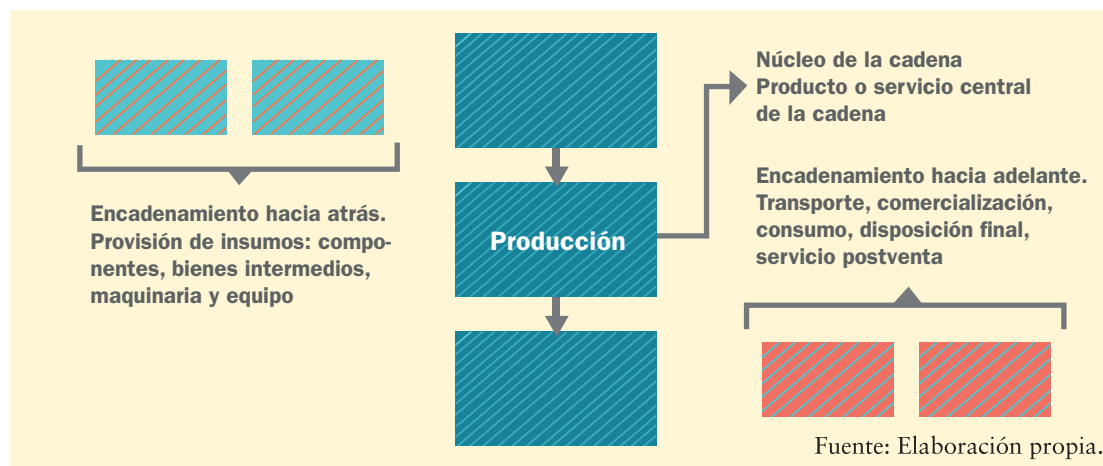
Encadenamiento hacia atrás. Provisión de insumos: componentes, bienes intermedios, maquinaria y equipo

Producción

Núcleo de la cadena
Producto o servicio central de la cadena

Encadenamiento hacia adelante. Transporte, comercialización, consumo, disposición final, servicio postventa

Fuente: Elaboración propia.